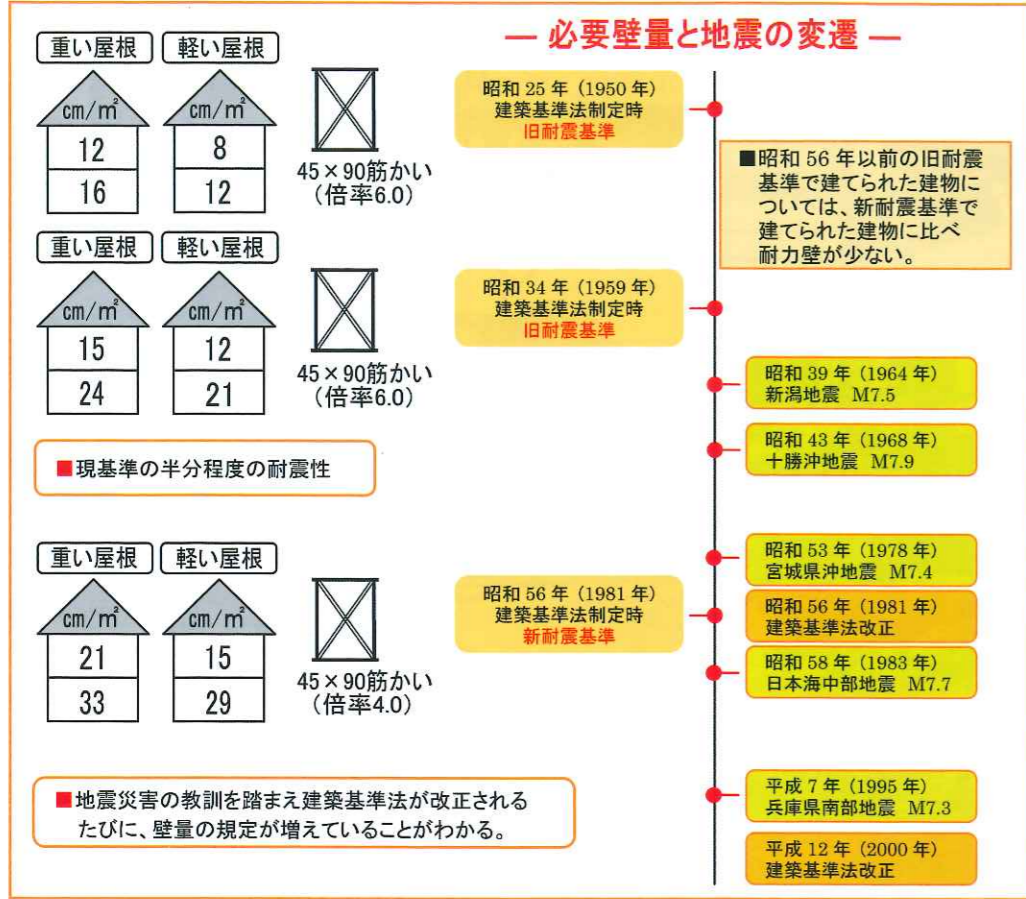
— 必要壁量と地震の変遷 —

重い屋根 軽い屋根

cm/m²
12
16

cm/m²
8
12

45×90筋かい
（倍率6.0）

昭和 25 年（1950 年）
建築基準法制定時
旧耐震基準

■昭和 56 年以前の旧耐震基準で建てられた建物については、新耐震基準で建てられた建物に比べ耐力壁が少ない。

重い屋根 軽い屋根

cm/m²
15
24

cm/m²
12
21

45×90筋かい
（倍率6.0）

昭和 34 年（1959 年）
建築基準法制定時
旧耐震基準

昭和 39 年（1964 年）
新潟地震 M7.5

昭和 43 年（1968 年）
十勝沖地震 M7.9

■現基準の半分程度の耐震性

重い屋根 軽い屋根

cm/m²
21
33

cm/m²
15
29

45×90筋かい
（倍率4.0）

昭和 53 年（1978 年）
宮城県沖地震 M7.4

昭和 56 年（1981 年）
建築基準法制定時
新耐震基準

昭和 56 年（1981 年）
建築基準法改正

昭和 58 年（1983 年）
日本海中部地震 M7.7

■地震災害の教訓を踏まえ建築基準法が改正されるたびに、壁量の規定が増えていることがわかる。

平成 7 年（1995 年）
兵庫県南部地震 M7.3

平成 12 年（2000 年）
建築基準法改正